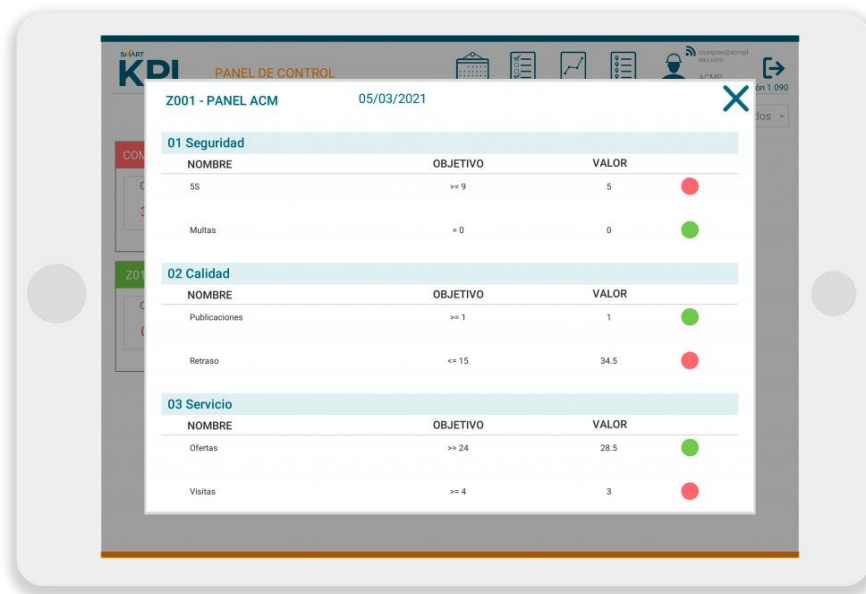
SMART
KPI
PANEL DE CONTROL

ACMP
ón 1.090

Z001 - PANEL ACM
05/03/2021

01 Seguridad

| NOMBRE | OBJETIVO | VALOR |
|---|---|---|
| 5S | >= 9 | 5 |
| Multas | = 0 | 0 |

02 Calidad

| NOMBRE | OBJETIVO | VALOR |
|---|---|---|
| Publicaciones | >= 1 | 1 |
| Retraso | <= 15 | 34.5 |

03 Servicio

| NOMBRE | OBJETIVO | VALOR |
|---|---|---|
| Ofertas | >= 24 | 28.5 |
| Visitas | >= 4 | 3 |